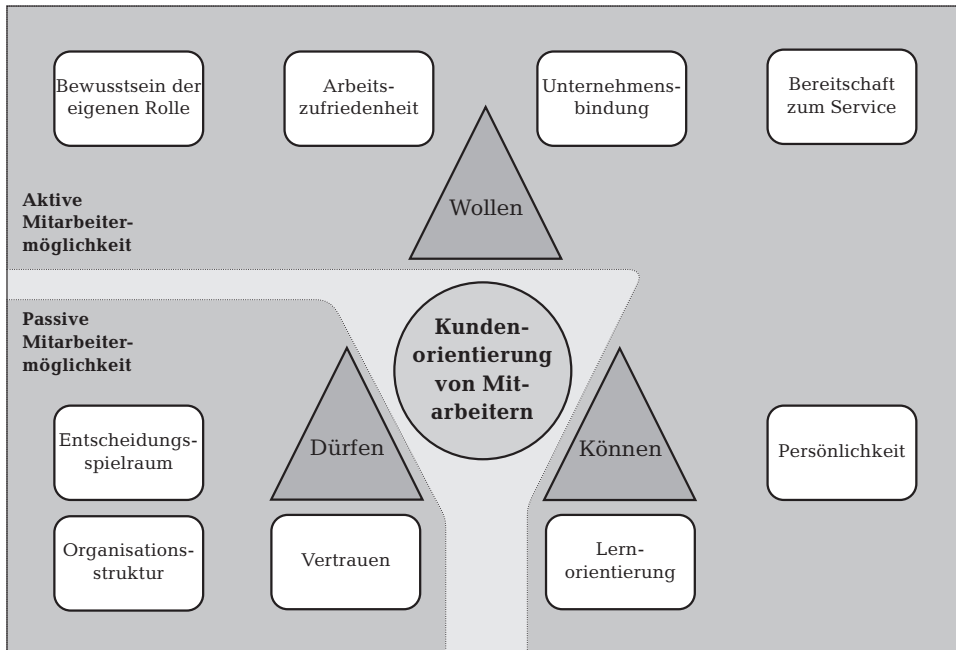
Bewusstsein der eigenen Rolle

Arbeitszufriedenheit

Unternehmensbindung

Bereitschaft zum Service

Aktive Mitarbeitermöglichkeit

Wollen

Passive Mitarbeitermöglichkeit

Kundenorientierung von Mitarbeitern

Dürfen

Können

Entscheidungsspielraum

Persönlichkeit

Organisationsstruktur

Vertrauen

Lernorientierung